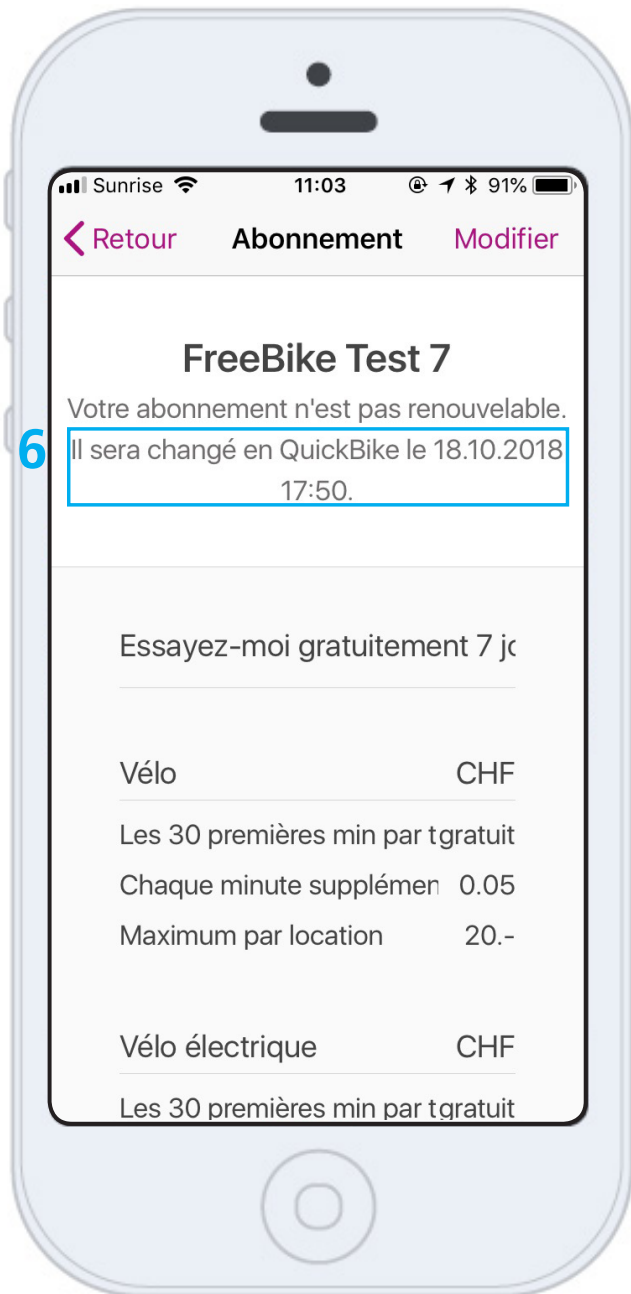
Sunrise 11:03 91%

Retour Abonnement Modifier

FreeBike Test 7

Votre abonnement n'est pas renouvelable.

6 Il sera changé en QuickBike le 18.10.2018 17:50.

Essayez-moi gratuitement 7 jo

| Vélo | CHF |
|---|---|
| Les 30 premières min par t | gratuit |
| Chaque minute supplémen | 0.05 |
| Maximum par location | 20.- |

| Vélo électrique | CHF |
|---|---|
| Les 30 premières min par t | gratuit |